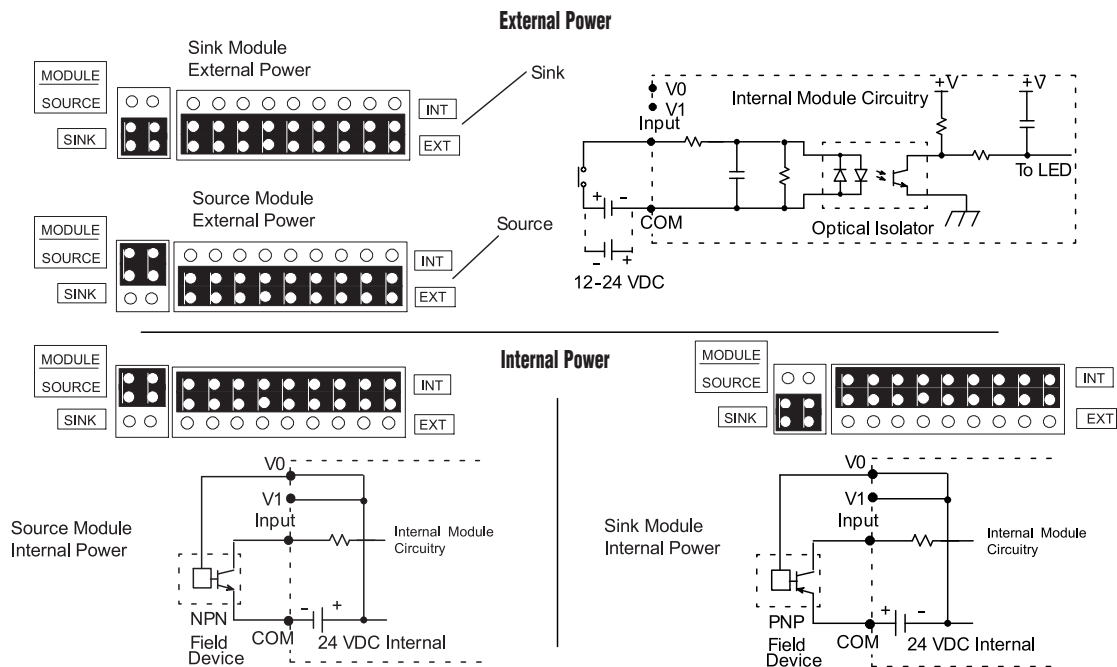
External Power

Sink Module External Power

MODULE
SOURCE
SINK

INT
EXT

Sink

V0
V1
Input
Internal Module Circuitry
+V
+V
To LED
COM
Optical Isolator
12-24 VDC

Source Module External Power

MODULE
SOURCE
SINK

INT
EXT

Source

Internal Power

MODULE
SOURCE
SINK

INT
EXT

MODULE
SOURCE
SINK

INT
EXT

Source Module Internal Power

V0
V1
Input
Internal Module Circuitry
NPN Field Device
COM
24 VDC Internal

Sink Module Internal Power

V0
V1
Input
Internal Module Circuitry
PNP Field Device
COM
24 VDC Internal